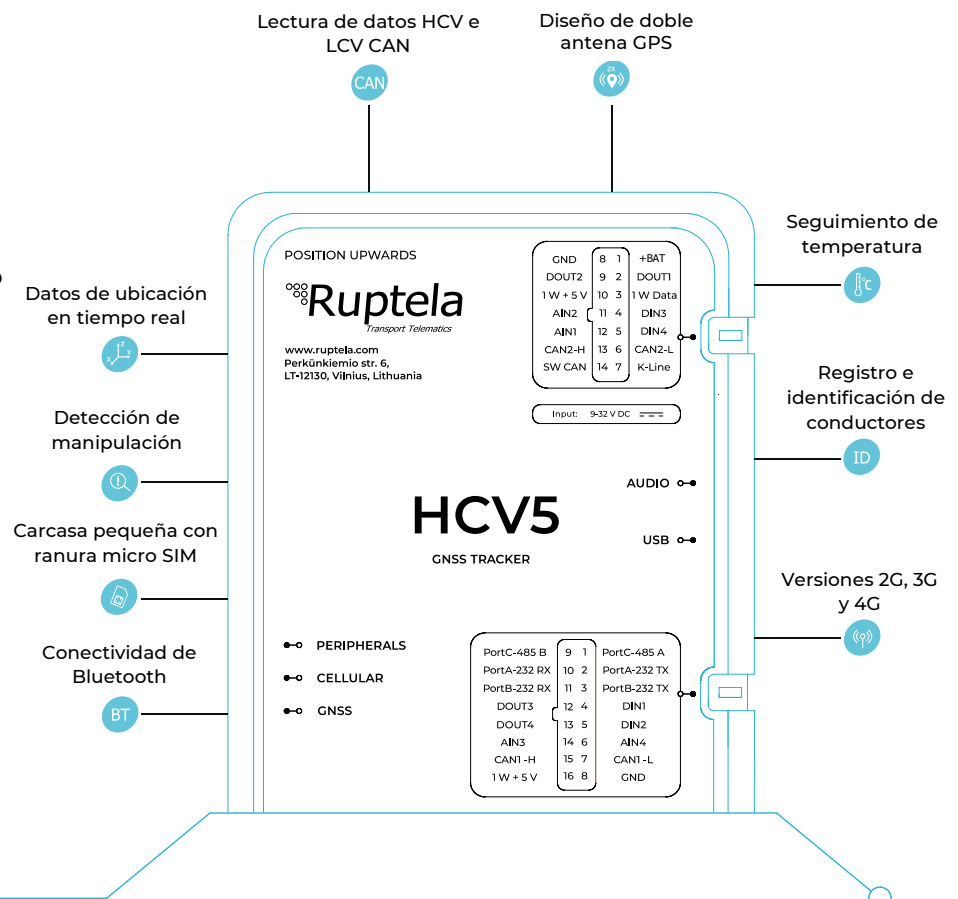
Lectura de datos HCV e LCV CAN

CAN

Diseño de doble antena GPS

2X

Seguimiento de temperatura

Datos de ubicación en tiempo real

Registro e identificación de conductores

ID

Detección de manipulación

Carcasa pequeña con ranura micro SIM

Versiones 2G, 3G y 4G

Conectividad de Bluetooth

BT

POSITION UPWARDS

Ruptela
Transport Telematics

www.ruptela.com
Perkūnkiemio str. 6,
LT-12130, Vilnius, Lithuania

| GND | 8 | 1 | +BAT |
|---|---|---|---|
| DOUT2 | 9 | 2 | DOUT1 |
| 1 W + 5 V | 10 | 3 | 1 W Data |
| AIN2 | 11 | 4 | DIN3 |
| AIN1 | 12 | 5 | DIN4 |
| CAN2-H | 13 | 6 | CAN2-L |
| SW CAN | 14 | 7 | K-Line |

Input: 9-32 V DC

AUDIO

HCV5

GNSS TRACKER

USB

PERIPHERALS

CELLULAR

GNSS

| PortC-485 B | 9 | 1 | PortC-485 A |
|---|---|---|---|
| PortA-232 RX | 10 | 2 | PortA-232 TX |
| PortB-232 RX | 11 | 3 | PortB-232 TX |
| DOUT3 | 12 | 4 | DIN1 |
| DOUT4 | 13 | 5 | DIN2 |
| AIN3 | 14 | 6 | AIN4 |
| CAN1 -H | 15 | 7 | CAN1 -L |
| 1 W + 5 V | 16 | 8 | GND |